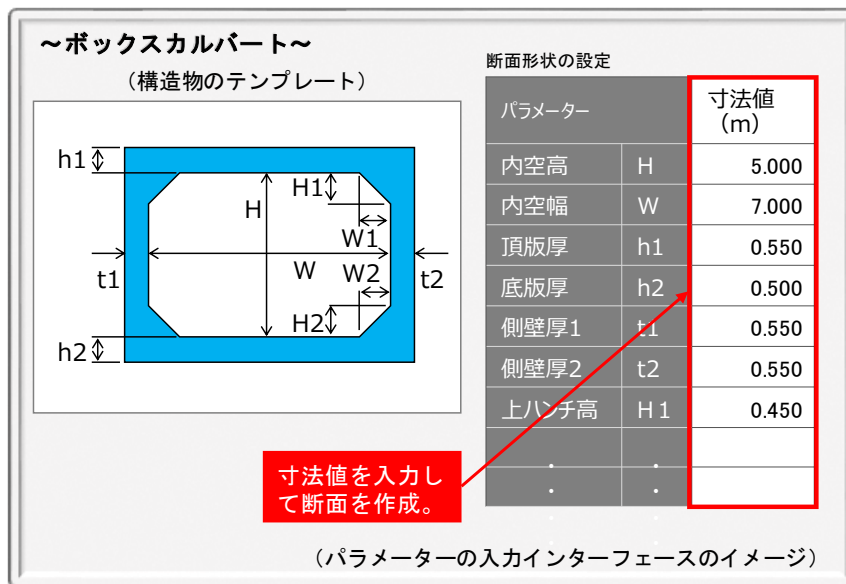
～ボックスカルバート～

（構造物のテンプレート）

h1
H1
H
W1
t1
W
W2
t2
H2
h2

断面形状の設定

| パラメーター | | 寸法値（m） |
|---|---|---|
| 内空高 | H | 5.000 |
| 内空幅 | W | 7.000 |
| 頂版厚 | h1 | 0.550 |
| 底版厚 | h2 | 0.500 |
| 側壁厚1 | t1 | 0.550 |
| 側壁厚2 | t2 | 0.550 |
| 上ハンチ高 | H１ | 0.450 |
| ・ | ・ | |
| ・ | ・ | |
| ・ | ・ | |

寸法値を入力して断面を作成。

（パラメーターの入力インターフェースのイメージ）